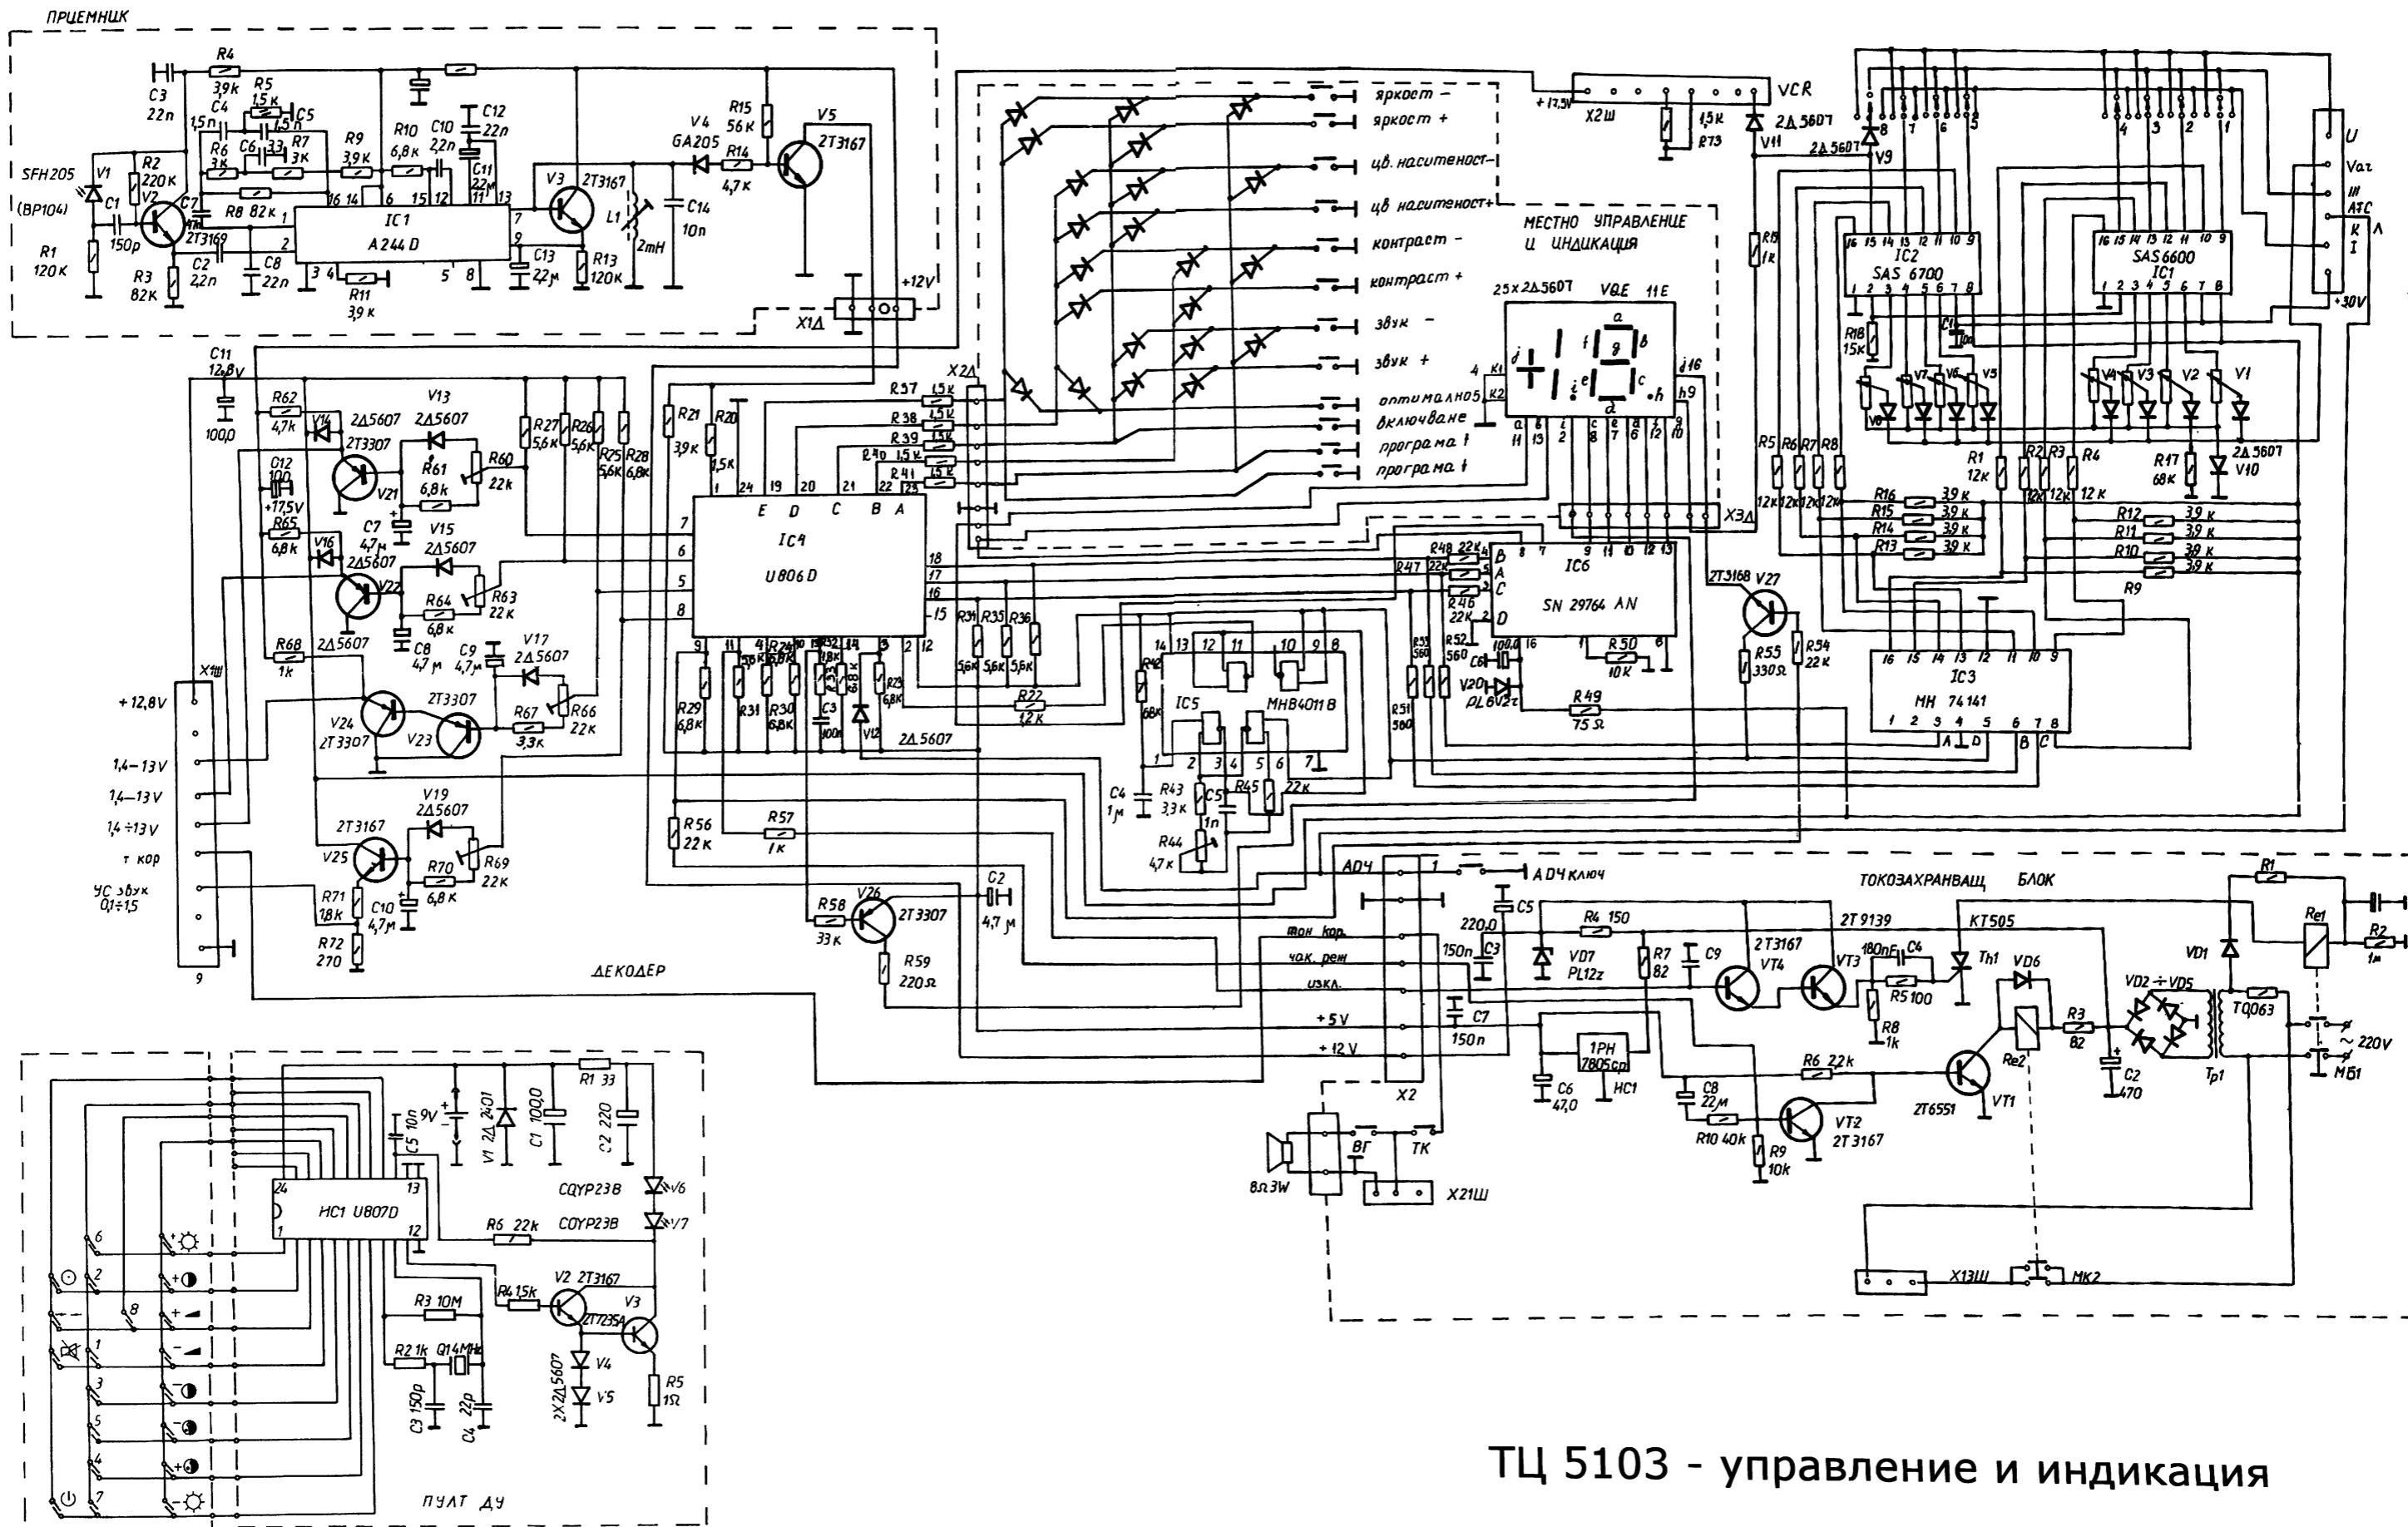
ПРИЕМНИК

C3 22n R4 3,9k R5 1,5k C4 1,5n C5 1,5n R6 3k C6 33 R7 3k R9 3,9k R10 6,8k C10 2,2n C12 22n C11 22м V4 GA205 R15 56k V5 2T3167 R14 4,7k
SFH205 V1 (BP104) R2 220k C1 150p V2 2T3169 C7 R8 82k IC1 A244D V3 2T3167 L1 2mH C14 10n C13 22м R13 120k R1 120k R3 82k C2 2,2n C8 22n R11 3,9k
X1Д +12V

C11 12,8V 100,0 R62 4,7k V14 2Д5607 2T3307 V13 2Д5607 R61 6,8k R60 22k R27 5,6k R26 5,6k R75 5,6k R28 6,8k R21 3,9k R20 1,5k
C12 100 +17,5V R65 6,8k V16 2Д5607 V21 C7 4,7м V15 2Д5607 V22 R64 6,8k R63 22k C8 4,7м C9 4,7м V17 2Д5607
R68 1k 2Д5607 V24 2T3307 2T3307 V23 R67 3,3k R66 22k
X1Ш +12,8V 1,4-13V 1,4-13V 1,4÷13V т кор УС звук 0,1÷1,5 9
2T3167 V25 V19 2Д5607 R70 6,8k R69 22k R71 1,8k C10 4,7м R72 270
ДЕКОДЕР

IC4 U806D E D C B A 1 24 19 20 21 22 23 7 6 5 8 18 17 16 15 9 11 4 2 12
R37 1,5k R38 1,5k R39 1,5k R40 1,5k R41 1,5k X2Д
R29 6,8k R31 R30 6,8k R24 6,8k R32 R23 6,8k C3 100n V12 2Д5607
R56 22k R57 1k R58 33k V26 2T3307 C2 4,7м R59 220Ω
R34 5,6k R35 5,6k R36 5,6k R22 1,2k

яркост − яркост + цв. наситеност− цв наситеност+ контраст − контраст + звук − звук + оптимално5 включване програма↑ програма↓
МЕСТНО УПРАВЛЕНИЕ И ИНДИКАЦИЯ
25×2Д5607 VQE 11E a f g b e c d h j16 h9 4 K1 K2 j
X3Д

+17,5V X2Ш VCR 1,5k R73 2Д5607 V11 2Д5607 V9 R19 1k
IC2 SAS 6700 IC1 SAS6600 U Var ATC K I A +30V
R18 15k C1 V8 V7 V6 V5 V4 V3 V2 V1 2Д5607 V10 R17 68k
R5 R6 R7 R8 12k R1 12k R2 R3 12k R4 12k
R16 3,9k R15 3,9k R14 3,9k R13 3,9k R12 3,9k R11 3,9k R10 3,9k R9 3,9k
IC3 MH 74141 A B C D

IC6 SN 29764 AN R48 22k R47 22k R46 22k B A C D R53 560 R52 560 R51 560 C6 100,0 V20 PL6V2Z R50 10k R49 75Ω
2T3168 V27 R55 330Ω R54 22k
IC5 MHB4011B R42 68k C4 1м R43 3,3k C5 1n R45 22k R44 4,7k

АДЧ АДЧ ключ тон кор. чак. реж изкл. +5V +12V X2
ТОКОЗАХРАНВАЩ БЛОК
C5 220,0 C3 150n VD7 PL12z R4 150 R7 82 C9 2T3167 VT4 2T9139 VT3 180nF C4 R5 100 R8 1k KT505 Th1 VD6 C7 150n
1PH 7805cp HC1 C6 47,0 C8 22м R10 40k R9 10k VT2 2T3167 R6 22k 2T6551 VT1 Re2 R3 82 C2 470 VD2÷VD5 TQ063 Tp1 VD1 R1 Re1 R2 1м ~220V MB1
8Ω3W BГ TK X21Ш X13Ш MK2

HC1 U807D 24 1 13 12 C5 10n 9V V1 2Д2401 C1 100,0 R1 33 C2 220 CQYP23B V6 V7 R6 22k R4 15k V2 2T3167 2T7235A V3 R3 10M R2 1k Q1 4MHz C3 150p C4 22p 2×2Д5607 V4 V5 R5 1Ω
6 2 8 1 3 5 4 7
ПУЛТ ДУ

ТЦ 5103 - управление и индикация